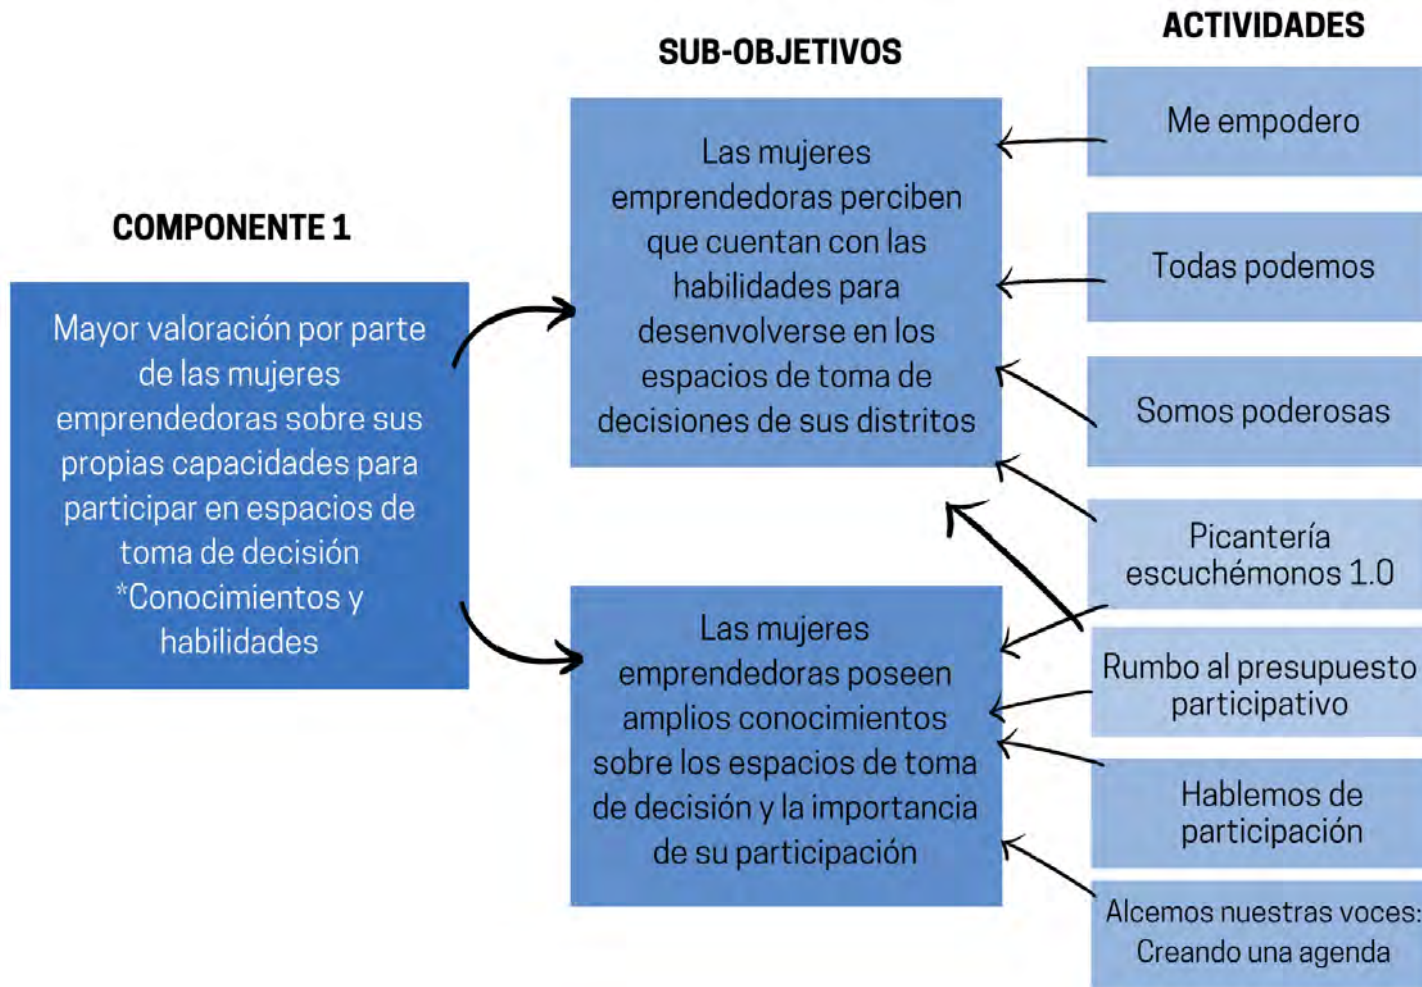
ACTIVIDADES

SUB-OBJETIVOS

COMPONENTE 1

Mayor valoración por parte de las mujeres emprendedoras sobre sus propias capacidades para participar en espacios de toma de decisión *Conocimientos y habilidades

Las mujeres emprendedoras perciben que cuentan con las habilidades para desenvolverse en los espacios de toma de decisiones de sus distritos

Las mujeres emprendedoras poseen amplios conocimientos sobre los espacios de toma de decisión y la importancia de su participación

Me empodero

Todas podemos

Somos poderosas

Picantería escuchémonos 1.0

Rumbo al presupuesto participativo

Hablemos de participación

Alcemos nuestras voces: Creando una agenda